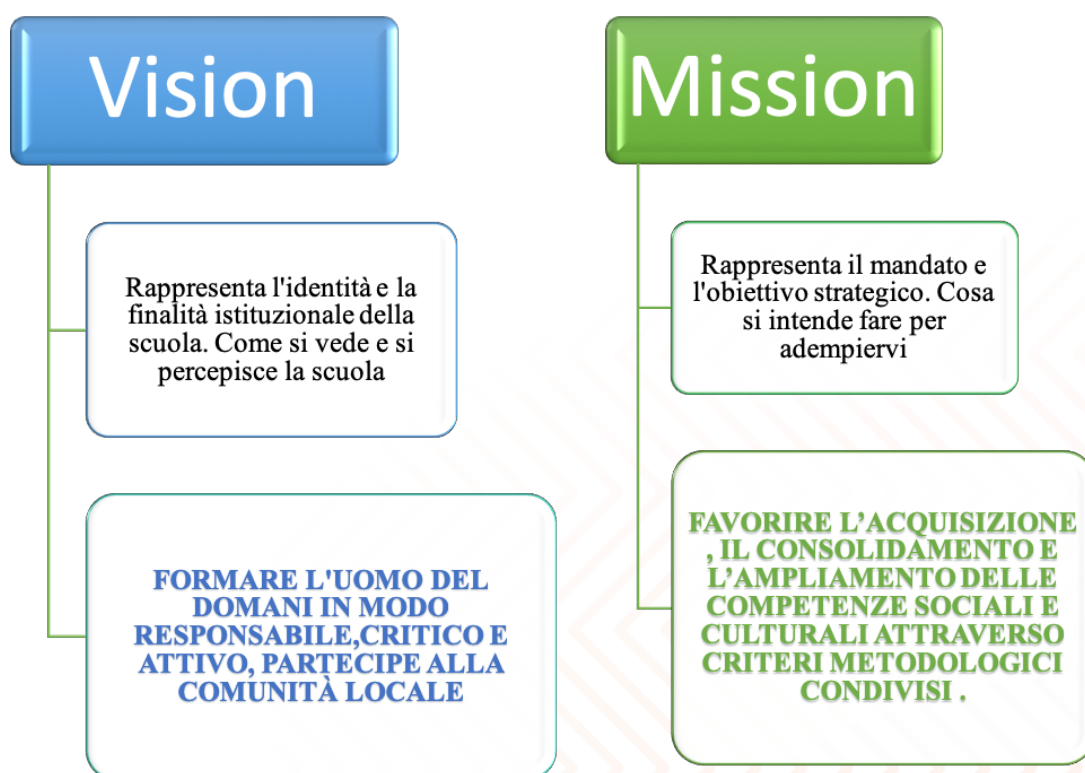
Vision

Rappresenta l'identità e la finalità istituzionale della scuola. Come si vede e si percepisce la scuola

FORMARE L'UOMO DEL DOMANI IN MODO RESPONSABILE,CRITICO E ATTIVO, PARTECIPE ALLA COMUNITÀ LOCALE

Mission

Rappresenta il mandato e l'obiettivo strategico. Cosa si intende fare per adempiervi

FAVORIRE L'ACQUISIZIONE , IL CONSOLIDAMENTO E L'AMPLIAMENTO DELLE COMPETENZE SOCIALI E CULTURALI ATTRAVERSO CRITERI METODOLOGICI CONDIVISI .